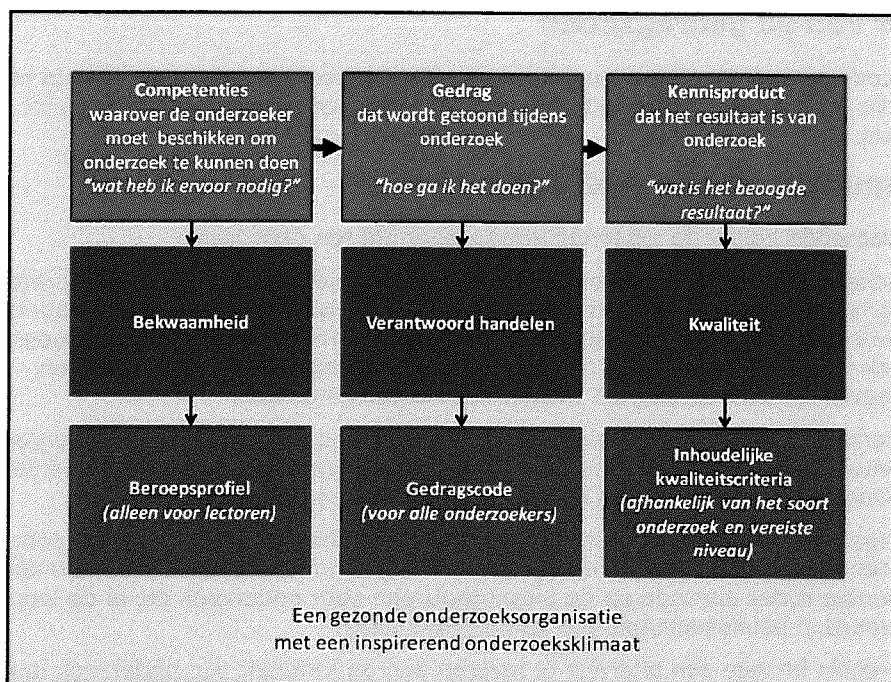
**Competenties**
waarover de onderzoeker moet beschikken om onderzoek te kunnen doen
*"wat heb ik ervoor nodig?"*

**Gedrag**
dat wordt getoond tijdens onderzoek
*"hoe ga ik het doen?"*

**Kennisproduct**
dat het resultaat is van onderzoek
*"wat is het beoogde resultaat?"*

**Bekwaamheid**

**Verantwoord handelen**

**Kwaliteit**

**Beroepsprofiel**
*(alleen voor lectoren)*

**Gedragscode**
*(voor alle onderzoekers)*

**Inhoudelijke kwaliteitscriteria**
*(afhankelijk van het soort onderzoek en vereiste niveau)*

Een gezonde onderzoeksorganisatie met een inspirerend onderzoeksklimaat